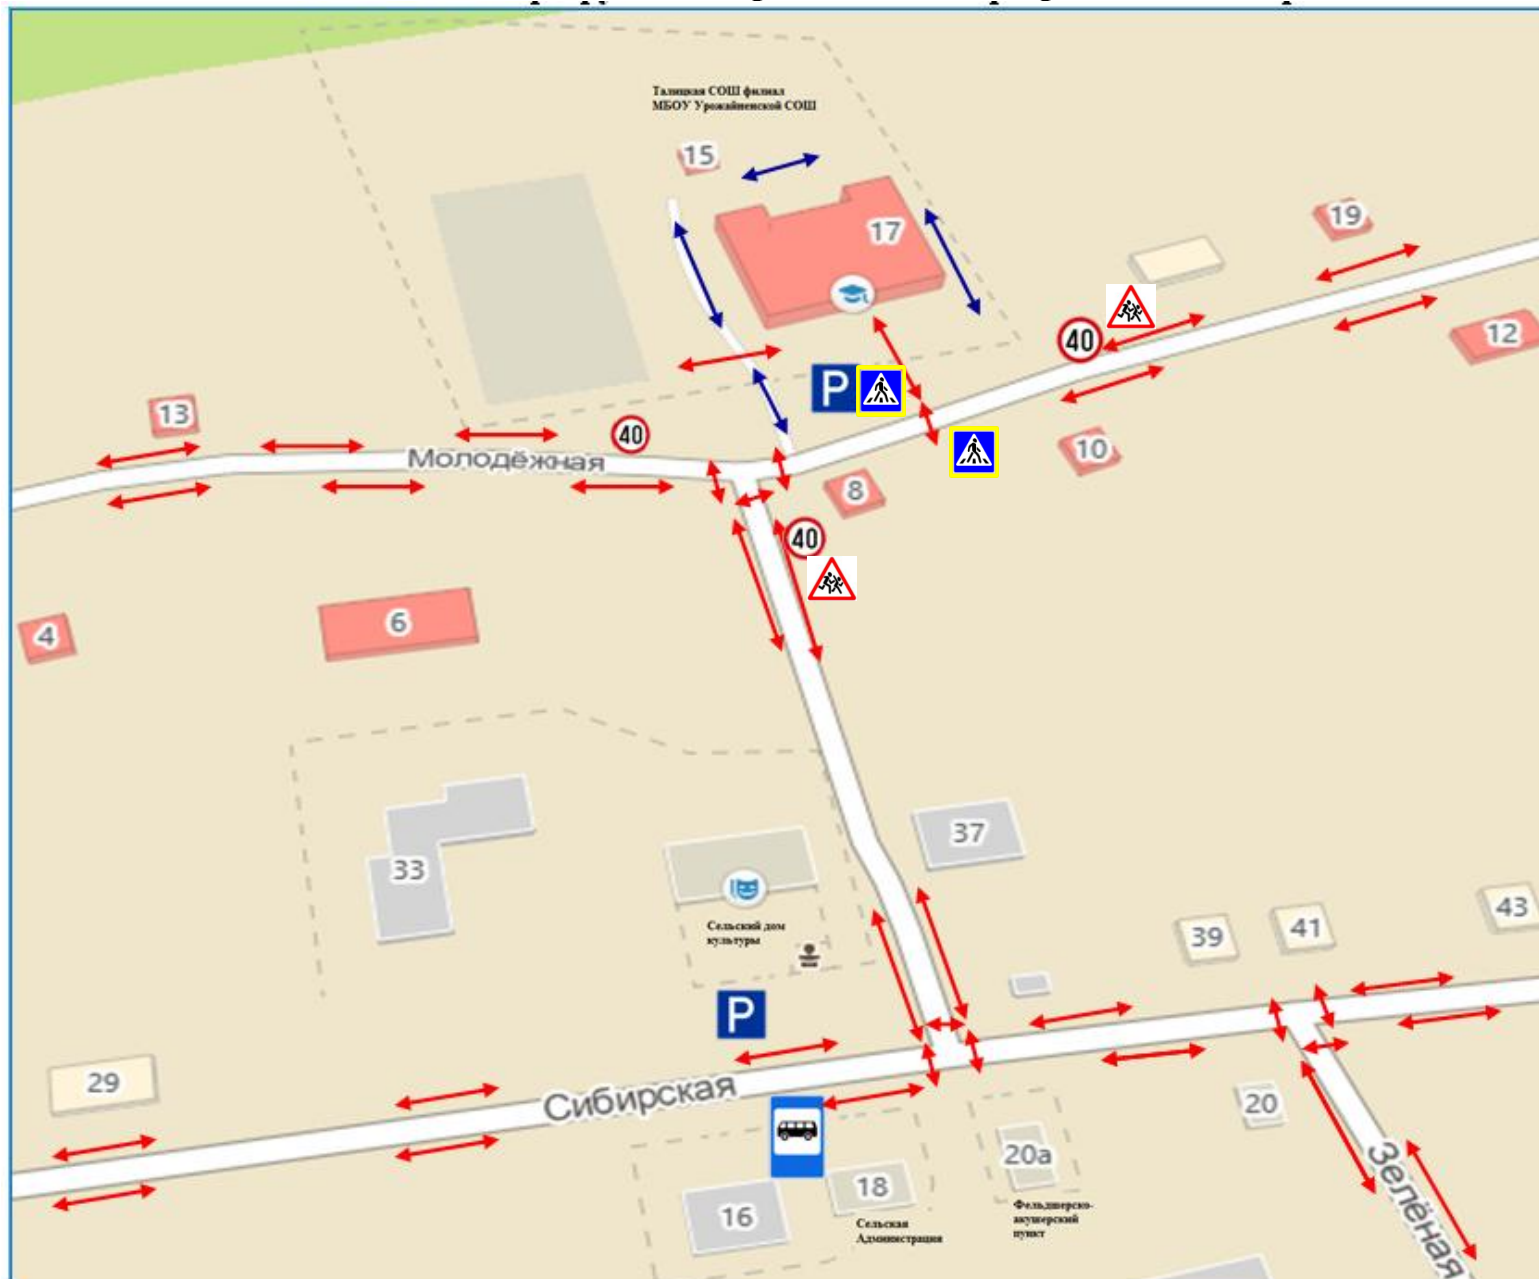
Талицкая СОШ филиал МБОУ Урожайненской СОШ

15

17

19

12

40

13

Молодёжная

40

P

10

8

40

4

6

33

37

Сельский дом культуры

39

41

43

P

29

Сибирская

20

20а

18

16

Сельская Администрация

Фельдшерско-акушерский пункт

Зелёная